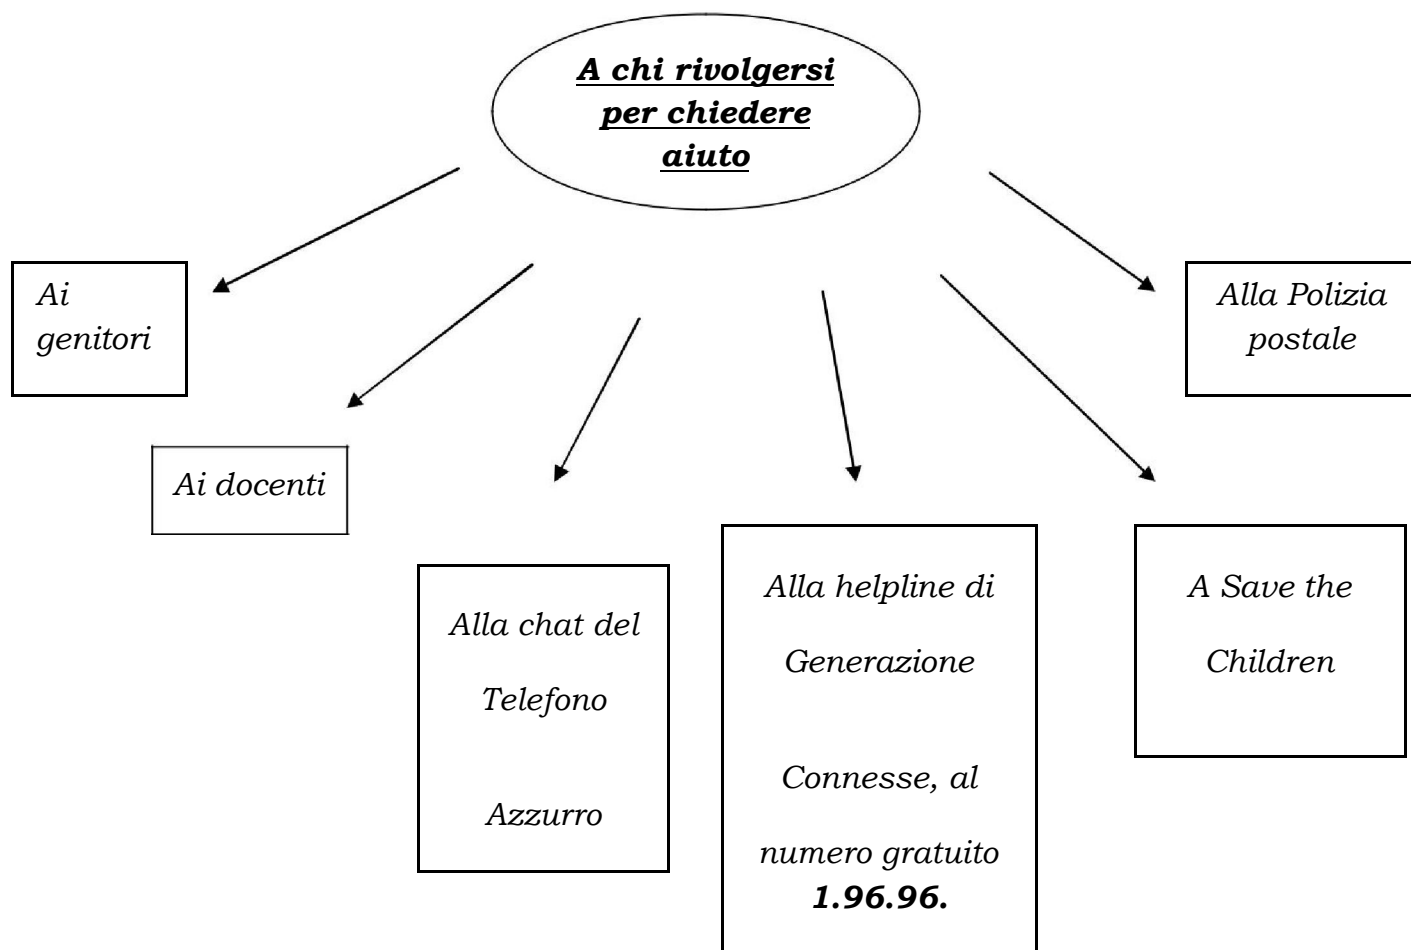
A chi rivolgersi per chiedere aiuto

Ai genitori

Ai docenti

Alla chat del Telefono Azzurro

Alla helpline di Generazione Connesse, al numero gratuito 1.96.96.

A Save the Children

Alla Polizia postale